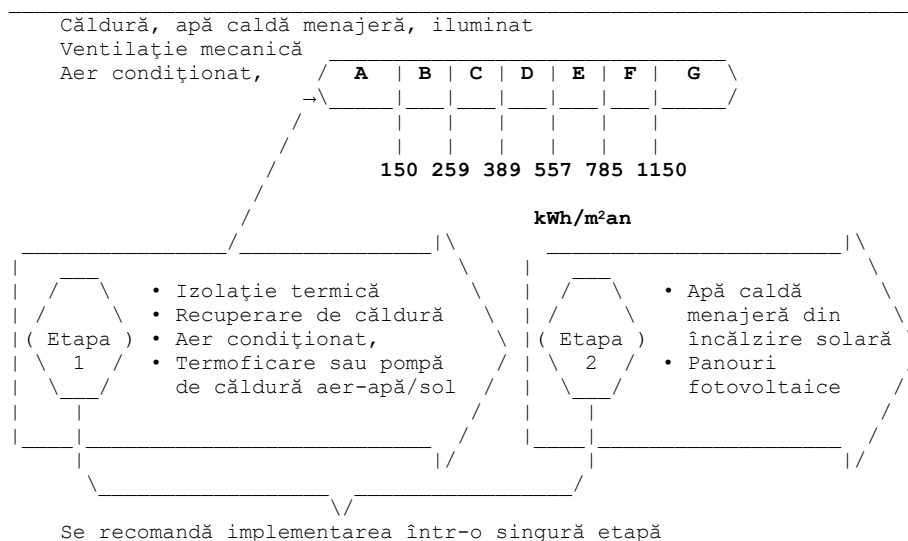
Căldură, apă caldă menajeră, iluminat
Ventilaţie mecanică
Aer condiţionat,

| A | B | C | D | E | F | G |
|---|---|---|---|---|---|---|

150 259 389 557 785 1150

kWh/m²an

Etapa 1
• Izolaţie termică
• Recuperare de căldură
• Aer condiţionat,
• Termoficare sau pompă de căldură aer-apă/sol

Etapa 2
• Apă caldă menajeră din încălzire solară
• Panouri fotovoltaice

Se recomandă implementarea într-o singură etapă